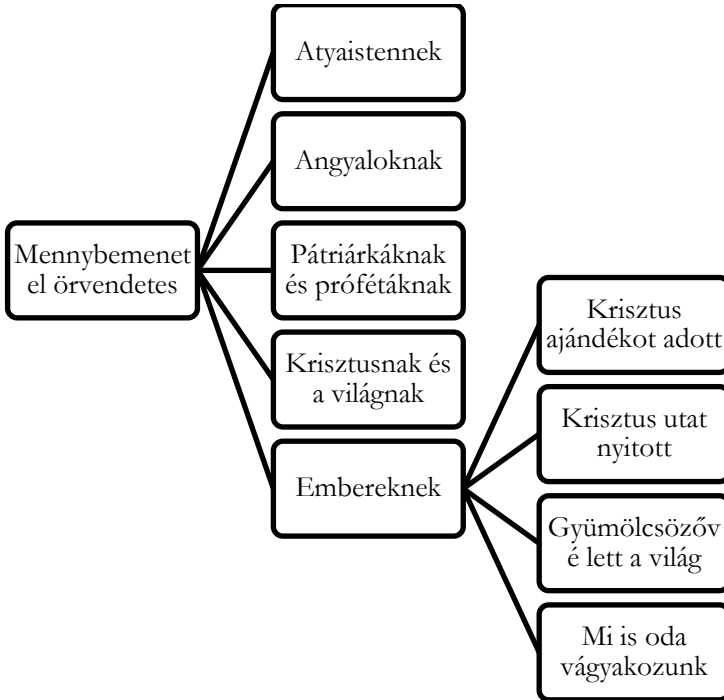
Mennybemenet el örvendetes

Atyaistennek

Angyaloknak

Pátriárkáknak és prófétáknak

Krisztusnak és a világnak

Embereknek

Krisztus ajándékot adott

Krisztus utat nyitott

Gyümölcsözővé lett a világ

Mi is oda vágyakozunk